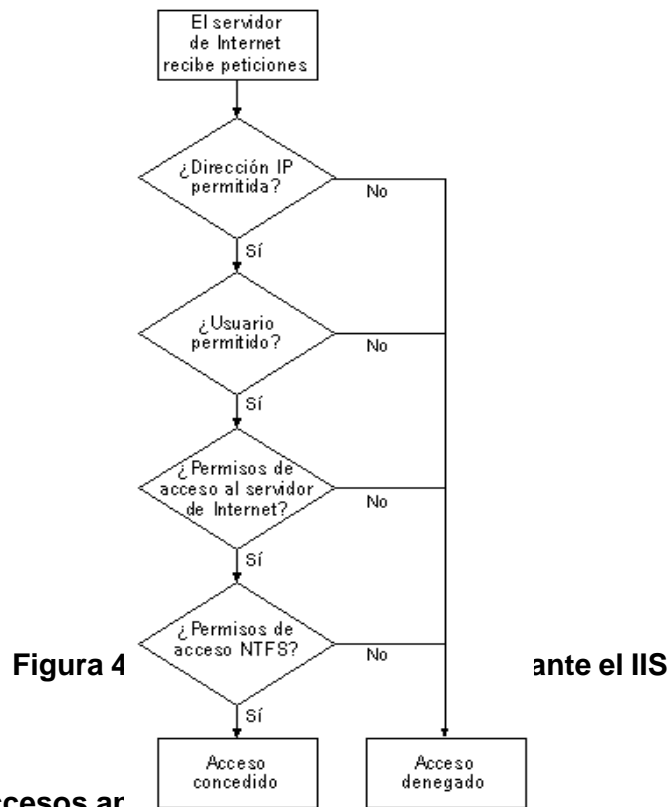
El servidor de Internet recibe peticiones

¿Dirección IP permitida?

No

Sí

¿Usuario permitido?

No

Sí

¿Permisos de acceso al servidor de Internet?

No

Sí

Figura 4 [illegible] ante el IIS

¿Permisos de acceso NTFS?

No

Sí

Acceso concedido

Acceso denegado

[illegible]ccesos ar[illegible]